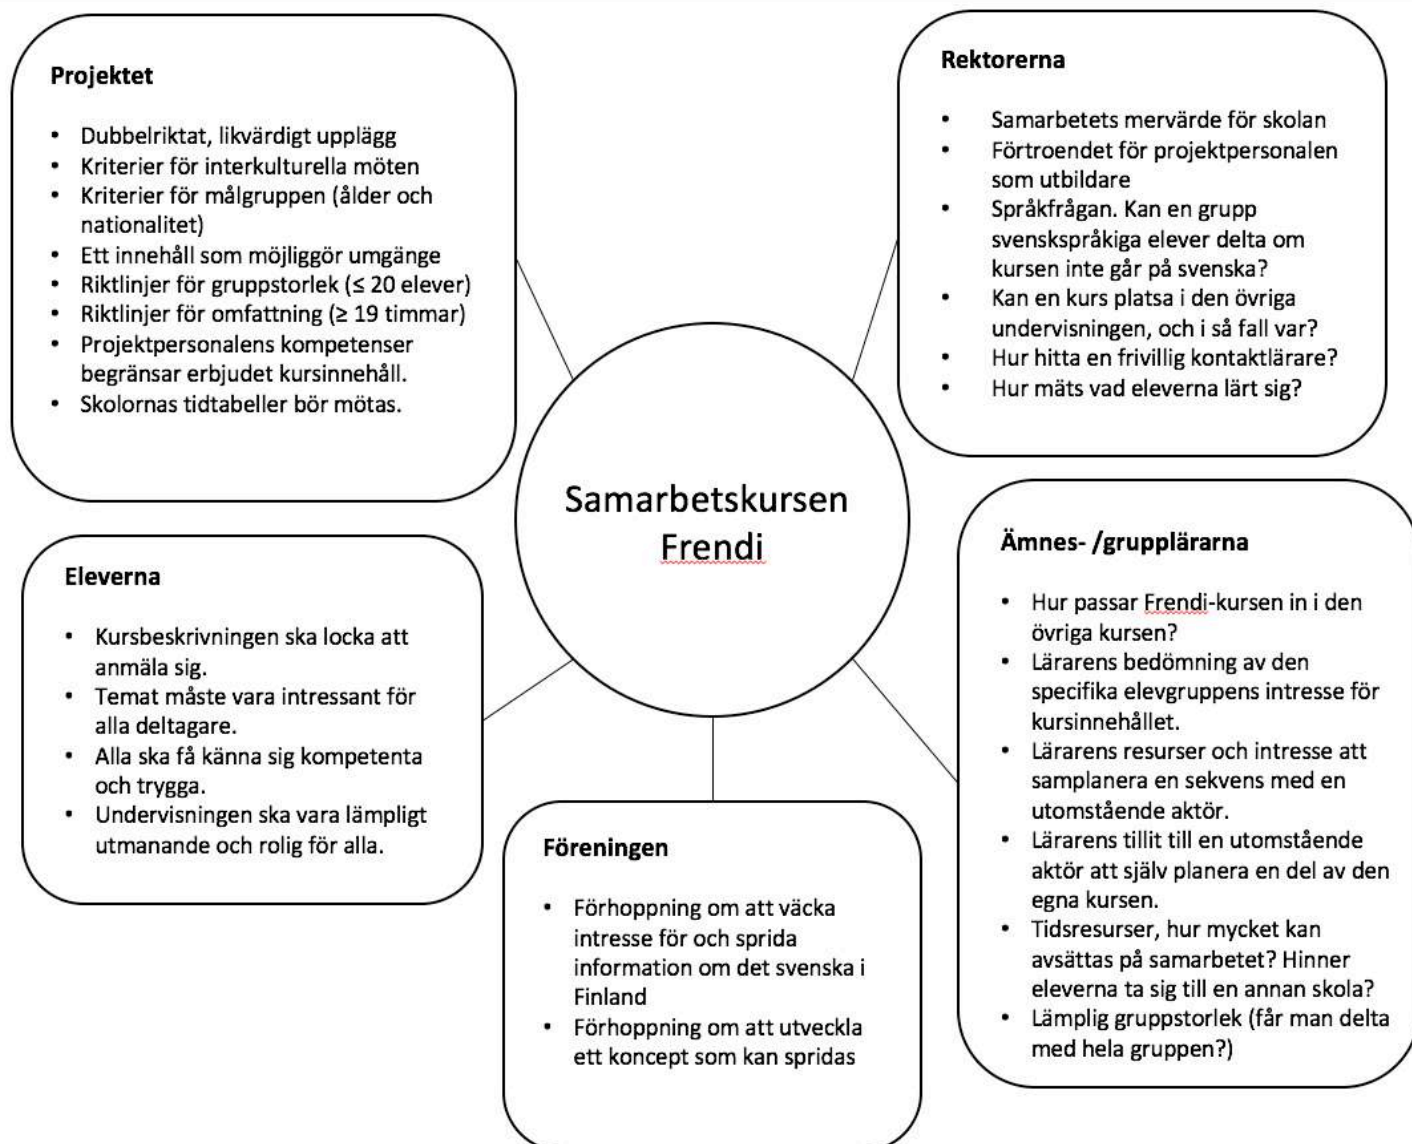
**Projektet**

- Dubbelriktat, likvärdigt upplägg
- Kriterier för interkulturella möten
- Kriterier för målgruppen (ålder och nationalitet)
- Ett innehåll som möjliggör umgänge
- Riktlinjer för gruppstorlek (≤ 20 elever)
- Riktlinjer för omfattning (≥ 19 timmar)
- Projektpersonalens kompetenser begränsar erbjudet kursinnehåll.
- Skolornas tidtabeller bör mötas.

**Rektorerna**

- Samarbetets mervärde för skolan
- Förtroendet för projektpersonalen som utbildare
- Språkfrågan. Kan en grupp svenskspråkiga elever delta om kursen inte går på svenska?
- Kan en kurs platsa i den övriga undervisningen, och i så fall var?
- Hur hitta en frivillig kontaktlärare?
- Hur mäts vad eleverna lärt sig?

Samarbetskursen Frendi

**Eleverna**

- Kursbeskrivningen ska locka att anmäla sig.
- Temat måste vara intressant för alla deltagare.
- Alla ska få känna sig kompetenta och trygga.
- Undervisningen ska vara lämpligt utmanande och rolig för alla.

**Ämnes- /grupplärarna**

- Hur passar Frendi-kursen in i den övriga kursen?
- Lärarens bedömning av den specifika elevgruppens intresse för kursinnehållet.
- Lärarens resurser och intresse att samplanera en sekvens med en utomstående aktör.
- Lärarens tillit till en utomstående aktör att själv planera en del av den egna kursen.
- Tidsresurser, hur mycket kan avsättas på samarbetet? Hinner eleverna ta sig till en annan skola?
- Lämplig gruppstorlek (får man delta med hela gruppen?)

**Föreningen**

- Förhoppning om att väcka intresse för och sprida information om det svenska i Finland
- Förhoppning om att utveckla ett koncept som kan spridas